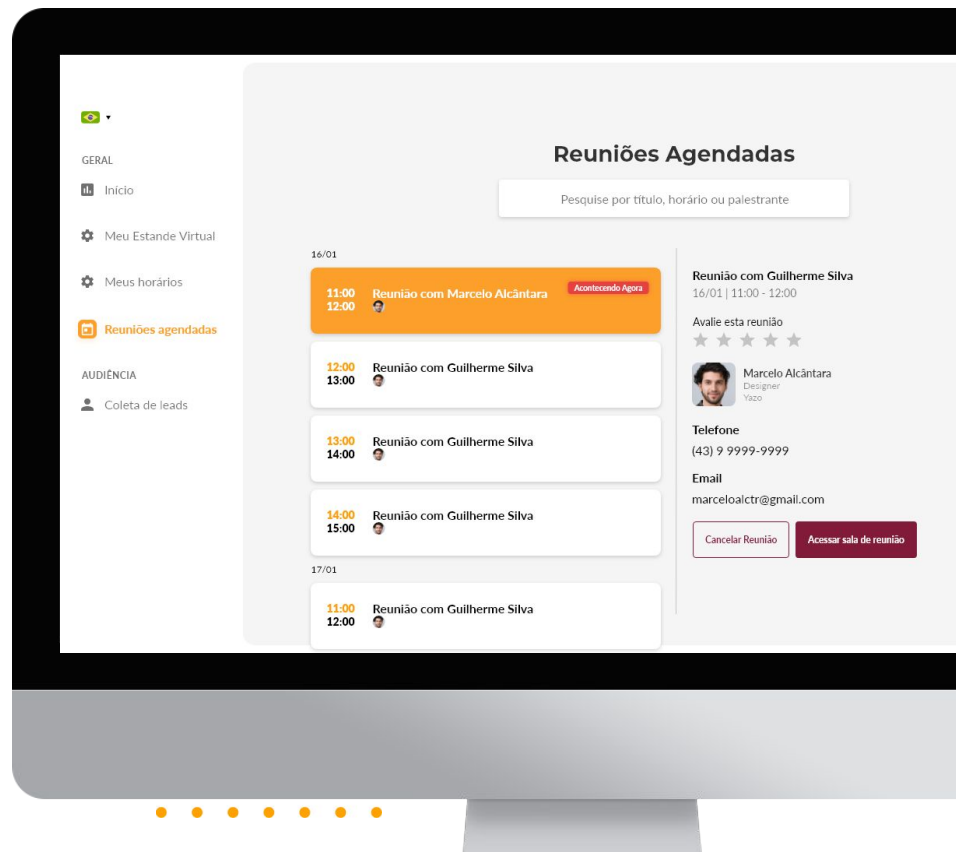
GERAL

Inicio

Meu Estande Virtual

Meus horários

Reuniões agendadas

AUDIÊNCIA

Coleta de leads

Reuniões Agendadas

Pesquise por título, horário ou palestrante

16/01

11:00
12:00
Reunião com Marcelo Alcântara
Acontecendo Agora

12:00
13:00
Reunião com Guilherme Silva

13:00
14:00
Reunião com Guilherme Silva

14:00
15:00
Reunião com Guilherme Silva

17/01

11:00
12:00
Reunião com Guilherme Silva

Reunião com Guilherme Silva
16/01 | 11:00 - 12:00

Avalie esta reunião

Marcelo Alcântara
Designer
Yazo

Telefone
(43) 9 9999-9999

Email
marceloalctr@gmail.com

Cancelar Reunião
Acessar sala de reunião